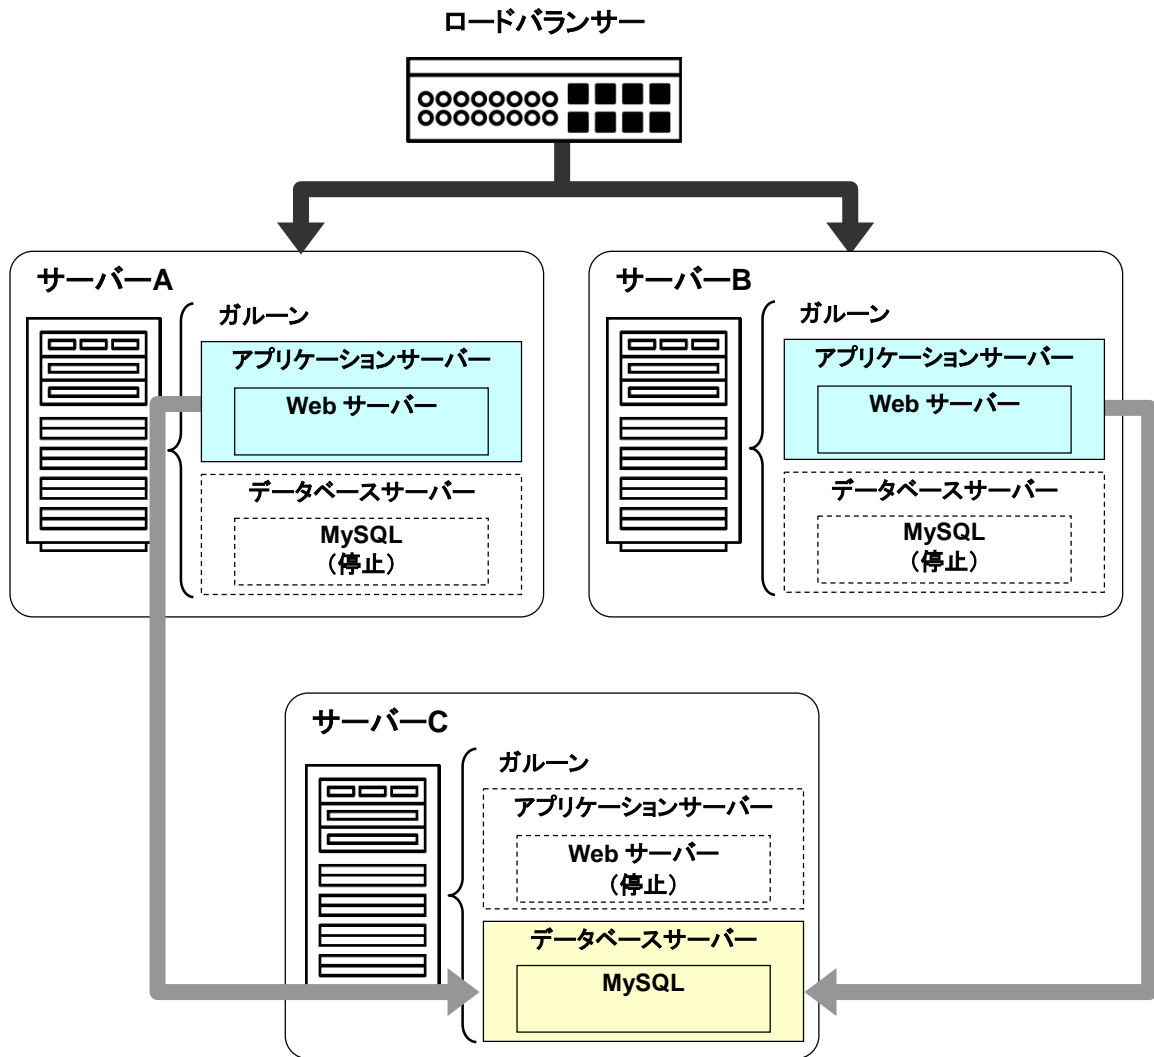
ロードバランサー

サーバーA
ガルーン
アプリケーションサーバー
Web サーバー
データベースサーバー
MySQL
（停止）

サーバーB
ガルーン
アプリケーションサーバー
Web サーバー
データベースサーバー
MySQL
（停止）

サーバーC
ガルーン
アプリケーションサーバー
Web サーバー
（停止）
データベースサーバー
MySQL